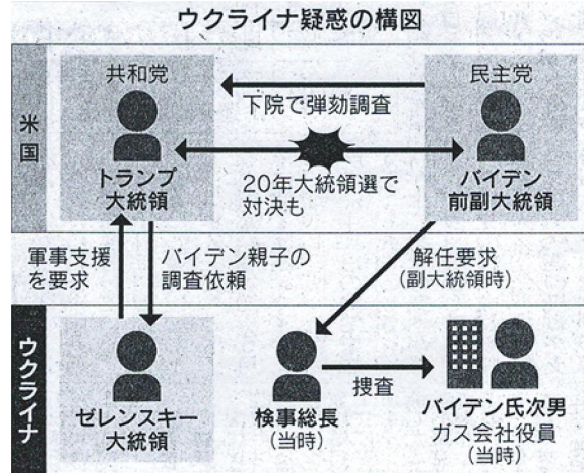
ウクライナ疑惑の構図

米国

共和党

トランプ大統領

民主党

バイデン前副大統領

下院で弾劾調査

20年大統領選で対決も

軍事支援を要求

バイデン親子の調査依頼

解任要求（副大統領時）

ウクライナ

ゼレンスキー大統領

検事総長（当時）

捜査

バイデン氏次男 ガス会社役員（当時）